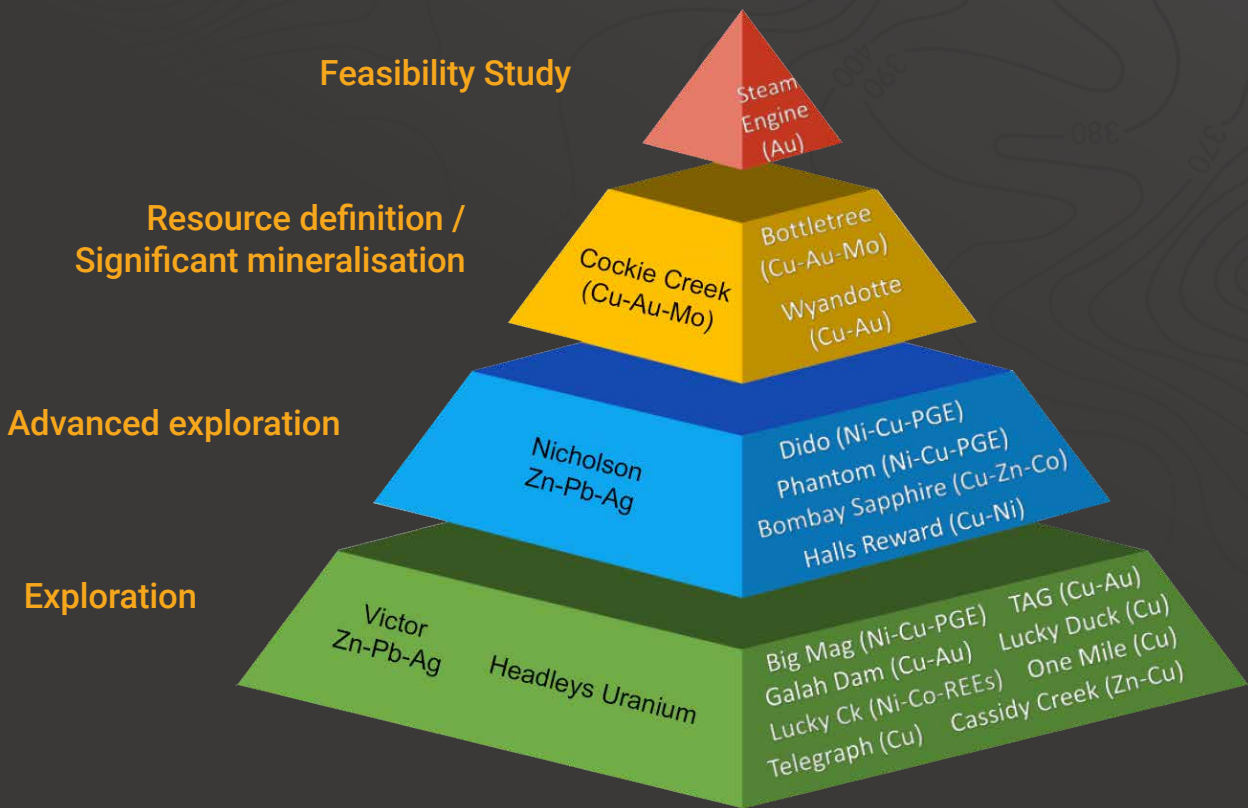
Feasibility Study

Steam Engine (Au)

Resource definition / Significant mineralisation

Cockie Creek (Cu-Au-Mo)

Bottletree (Cu-Au-Mo)

Wyandotte (Cu-Au)

Advanced exploration

Nicholson Zn-Pb-Ag

Dido (Ni-Cu-PGE)
Phantom (Ni-Cu-PGE)
Bombay Sapphire (Cu-Zn-Co)
Halls Reward (Cu-Ni)

Exploration

Victor Zn-Pb-Ag

Headleys Uranium

Big Mag (Ni-Cu-PGE) TAG (Cu-Au)
Galah Dam (Cu-Au) Lucky Duck (Cu)
Lucky Ck (Ni-Co-REEs) One Mile (Cu)
Telegraph (Cu) Cassidy Creek (Zn-Cu)

400 390 380 370